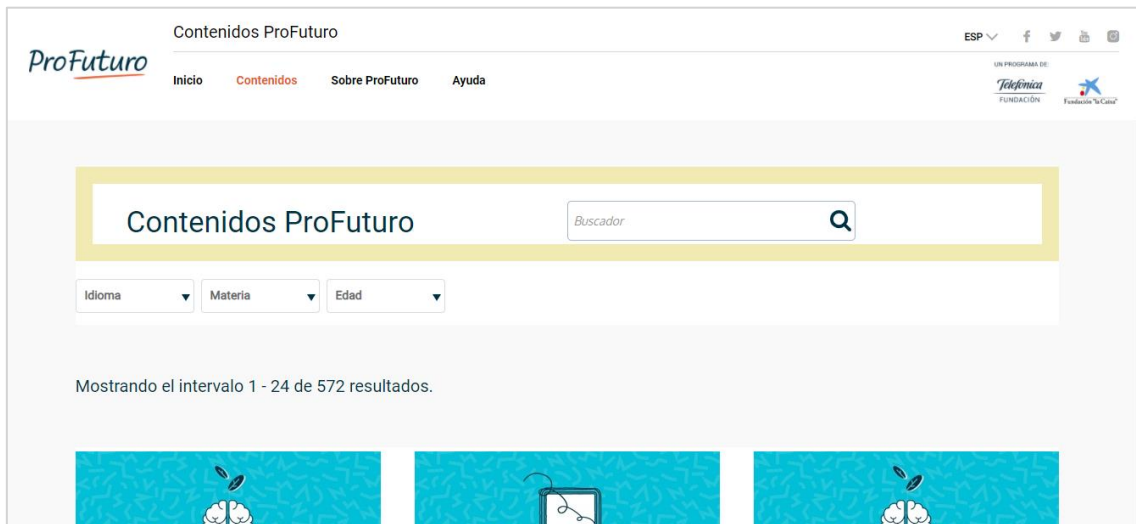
ProFuturo

Contenidos ProFuturo

Inicio Contenidos Sobre ProFuturo Ayuda

ESP

UN PROGRAMA DE:
Telefónica
FUNDACIÓN
Fundación "la Caixa"

Contenidos ProFuturo

Buscador

Idioma
Materia
Edad

Mostrando el intervalo 1 - 24 de 572 resultados.